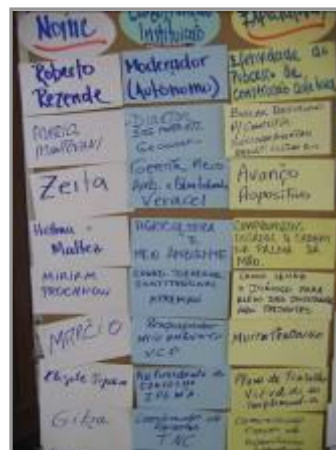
| Nome | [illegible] Instituição | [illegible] |
|---|---|---|
| Roberto Rezende | Moderador (Autonomo) | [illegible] do Processo de construção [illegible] |
| Maria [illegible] | Diretor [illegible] | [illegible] |
| Zeita | Gerente Meio Amb. e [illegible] Veracel | Avanço Aposi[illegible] |
| Helena Maltez | Agricultura e Meio Ambiente | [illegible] |
| Miriam Prochnow | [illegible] | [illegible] |
| Marcio | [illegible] | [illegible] |
| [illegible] | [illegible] | Plano de Trabalho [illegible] |
| Gilza | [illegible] | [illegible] |